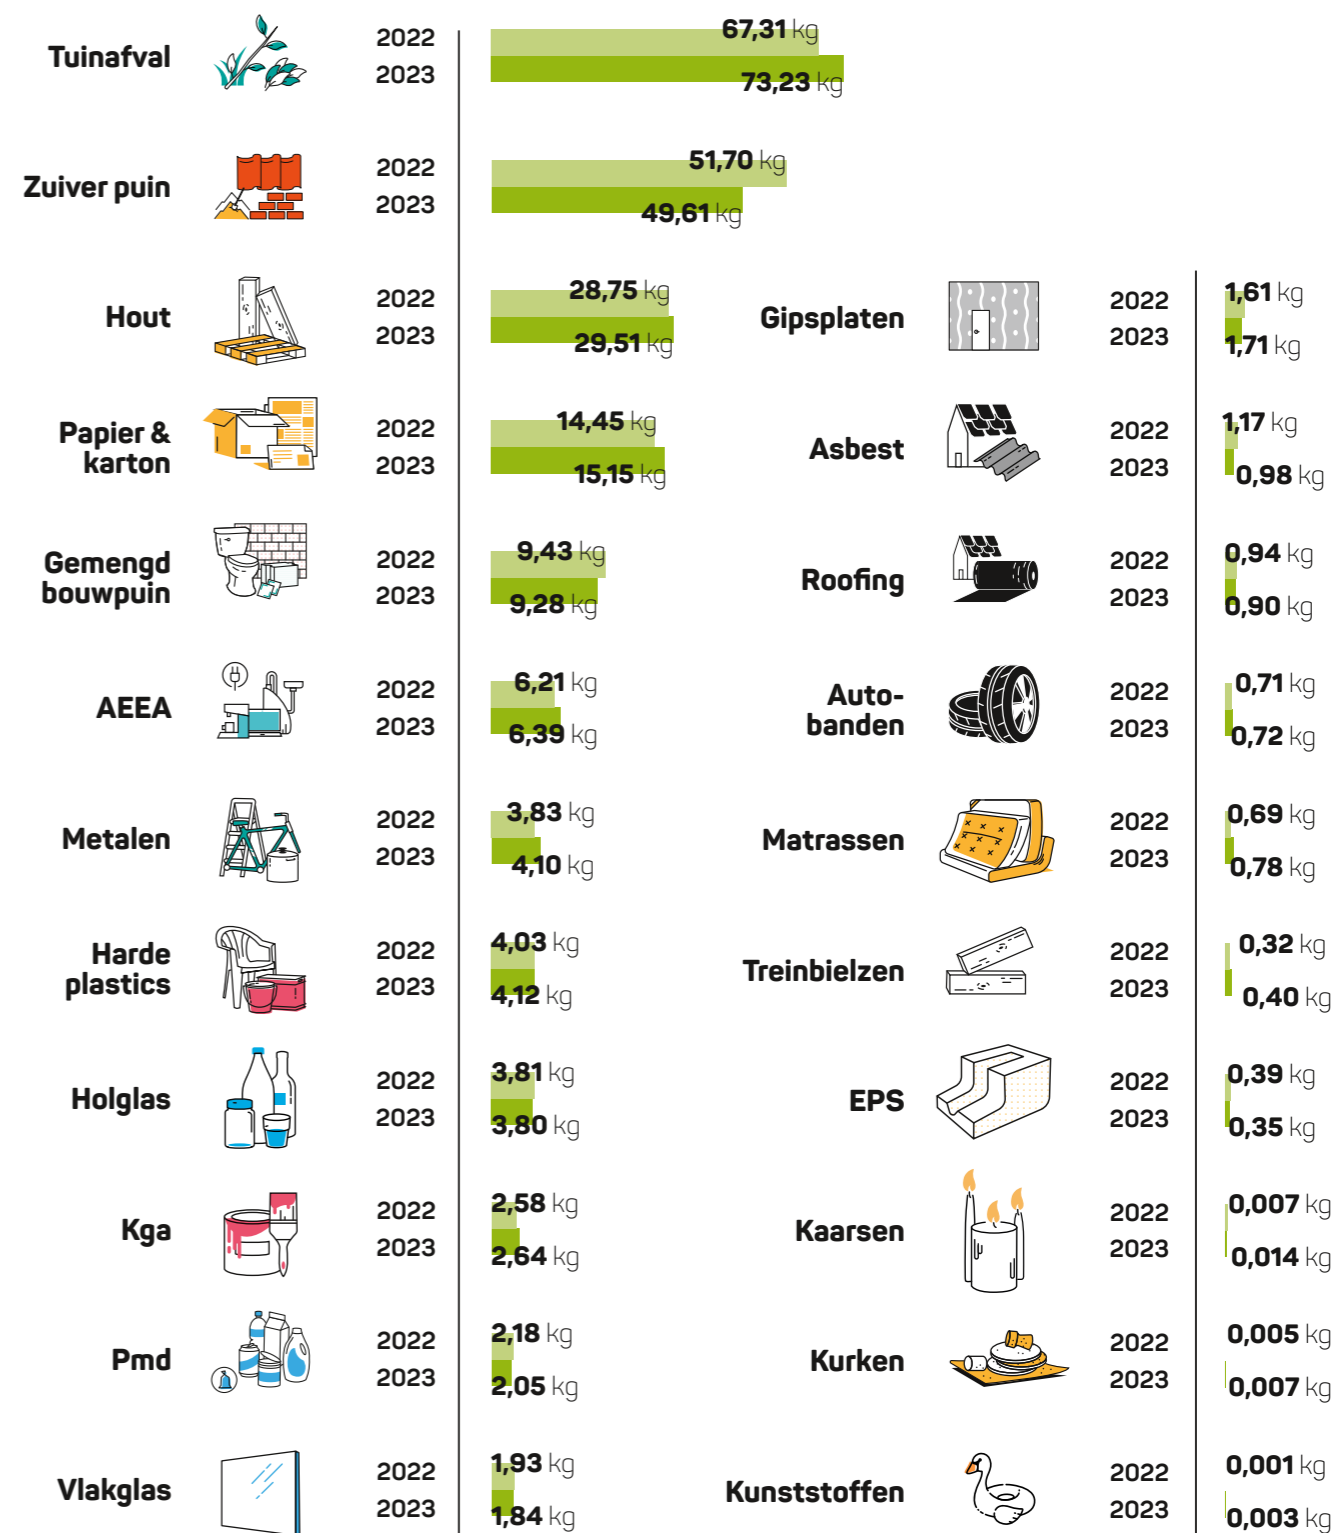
Tuinafval 2022 2023 67,31 kg 73,23 kg

Zuiver puin 2022 2023 51,70 kg 49,61 kg

Hout 2022 2023 28,75 kg 29,51 kg

Gipsplaten 2022 2023 1,61 kg 1,71 kg

Papier & karton 2022 2023 14,45 kg 15,15 kg

Asbest 2022 2023 1,17 kg 0,98 kg

Gemengd bouwpuin 2022 2023 9,43 kg 9,28 kg

Roofing 2022 2023 0,94 kg 0,90 kg

AEEA 2022 2023 6,21 kg 6,39 kg

Auto-banden 2022 2023 0,71 kg 0,72 kg

Metalen 2022 2023 3,83 kg 4,10 kg

Matrassen 2022 2023 0,69 kg 0,78 kg

Harde plastics 2022 2023 4,03 kg 4,12 kg

Treinbielzen 2022 2023 0,32 kg 0,40 kg

Holglas 2022 2023 3,81 kg 3,80 kg

EPS 2022 2023 0,39 kg 0,35 kg

Kga 2022 2023 2,58 kg 2,64 kg

Kaarsen 2022 2023 0,007 kg 0,014 kg

Pmd 2022 2023 2,18 kg 2,05 kg

Kurken 2022 2023 0,005 kg 0,007 kg

Vlakglas 2022 2023 1,93 kg 1,84 kg

Kunststoffen 2022 2023 0,001 kg 0,003 kg